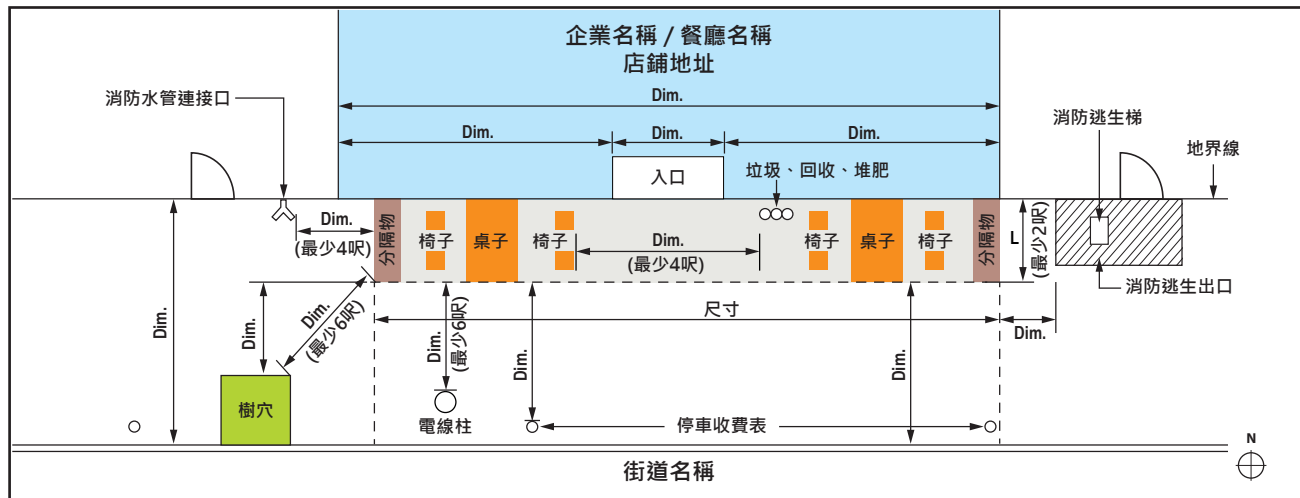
企業名稱 / 餐廳名稱
店鋪地址

Dim.

Dim.
Dim.
Dim.

消防水管連接口

入口

垃圾、回收、堆肥

消防逃生梯

地界線

Dim.
(最少4呎)

分隔物
椅子
桌子
椅子
Dim.
(最少4呎)
椅子
桌子
椅子
分隔物

L
(最少2呎)

消防逃生出口

尺寸

Dim.

Dim.

Dim.

Dim.
(最少6呎)

Dim.
(最少6呎)

Dim.

Dim.

樹穴

電線柱

停車收費表

N

街道名稱